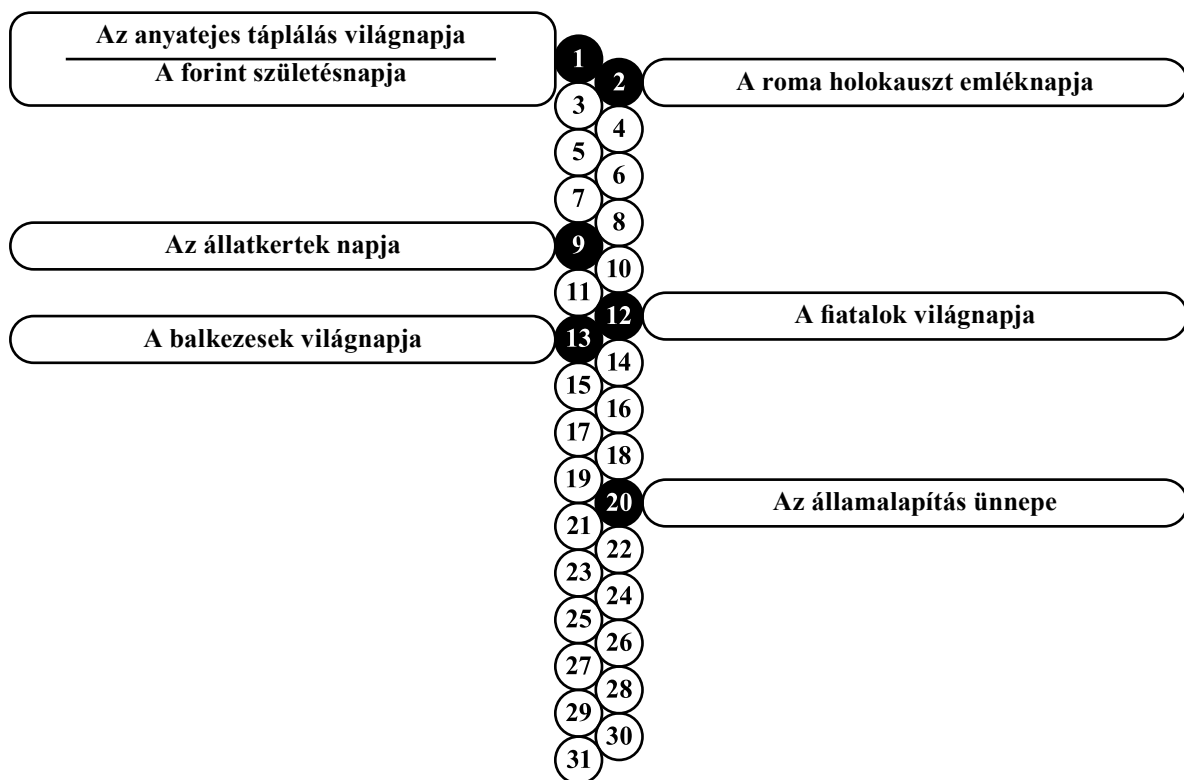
Az anyatejes táplálás világnapja
A forint születésnapja

1

2 A roma holokauszt emléknapja

3
4
5
6
7
8

Az állatkertek napja 9

10
11

12 A fiatalok világnapja

A balkezesek világnapja 13

14
15
16
17
18
19

20 Az államalapítás ünnepe

21
22
23
24
25
26
27
28
29
30
31